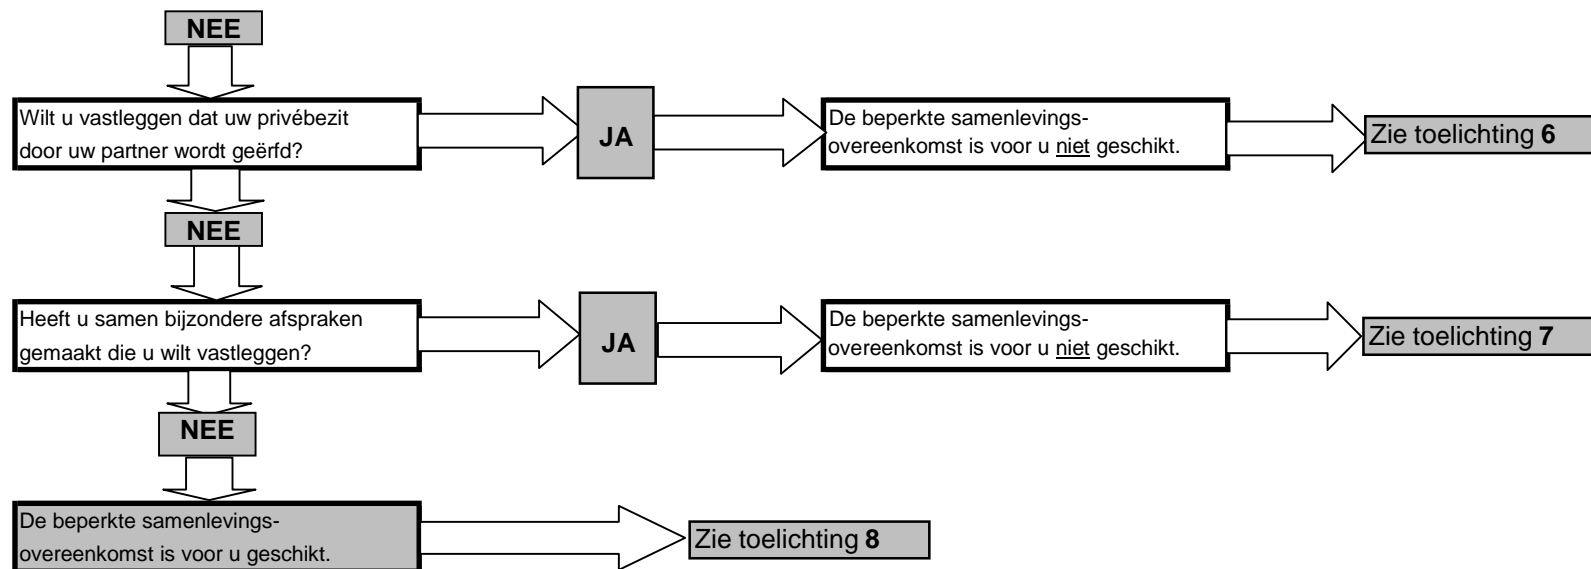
NEE

Wilt u vastleggen dat uw privébezit door uw partner wordt geërfd?

JA

De beperkte samenlevingsovereenkomst is voor u niet geschikt.

Zie toelichting **6**

NEE

Heeft u samen bijzondere afspraken gemaakt die u wilt vastleggen?

JA

De beperkte samenlevingsovereenkomst is voor u niet geschikt.

Zie toelichting **7**

NEE

De beperkte samenlevingsovereenkomst is voor u geschikt.

Zie toelichting **8**